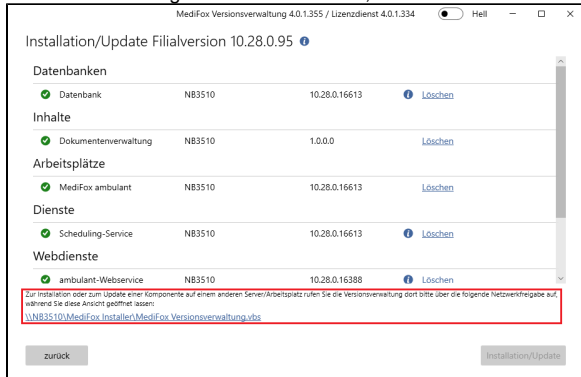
MediFox Versionsverwaltung 4.0.1.355 / Lizenzdienst 4.0.1.334
Hell

Installation/Update Filialversion 10.28.0.95

Datenbanken

| | | | |
|---|---|---|---|
| Datenbank | NB3510 | 10.28.0.16613 | Löschen |

Inhalte

| | | | |
|---|---|---|---|
| Dokumentenverwaltung | NB3510 | 1.0.0.0 | Löschen |

Arbeitsplätze

| | | | |
|---|---|---|---|
| MediFox ambulant | NB3510 | 10.28.0.16613 | Löschen |

Dienste

| | | | |
|---|---|---|---|
| Scheduling-Service | NB3510 | 10.28.0.16613 | Löschen |

Webdienste

| | | | |
|---|---|---|---|
| ambulant-Webservice | NB3510 | 10.28.0.16388 | Löschen |

Zur Installation oder zum Update einer Komponente auf einem anderen Server/Arbeitsplatz rufen Sie die Versionsverwaltung dort bitte über die folgende Netzwerkfreigabe auf, während Sie diese Ansicht geöffnet lassen:
\\NB3510\MediFox Installer\MediFox Versionsverwaltung.vbs

zurück

Installation/Update